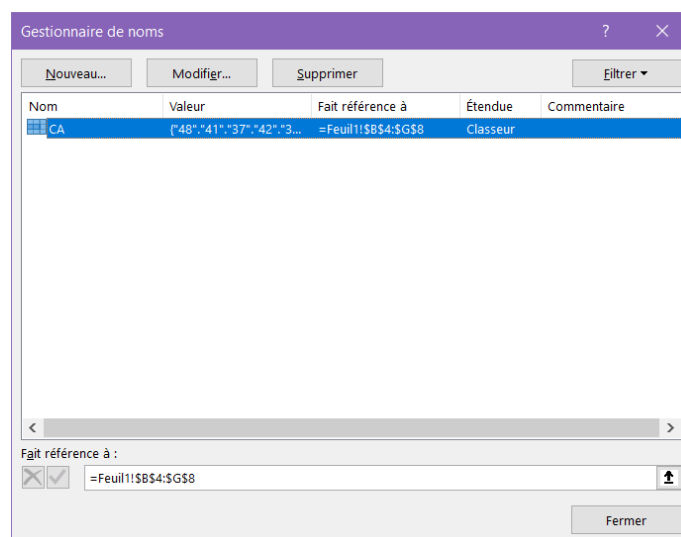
Gestionnaire de noms

?

Nouveau...

Modifier...

Supprimer

Filtrer ▾

| Nom | Valeur | Fait référence à | Étendue | Commentaire |
|---|---|---|---|---|
| CA | {"48"."41"."37"."42"."3... | =Feuil1!$B$4:$G$8 | Classeur | |

Fait référence à :

=Feuil1!$B$4:$G$8

Fermer